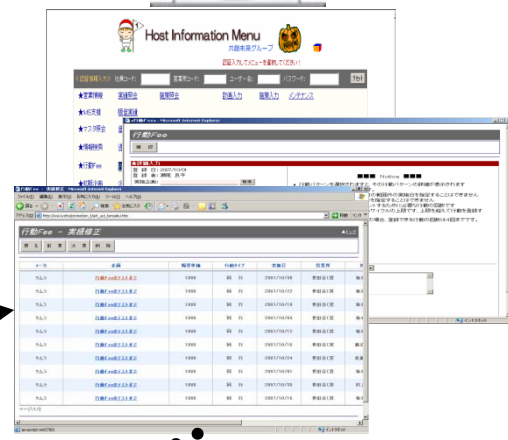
Host Information Menu
未創未来グループ

認証入力してメニューを選択してください!

★認証情報入力 社員コード: 事業所コード: ユーザー名: パスワード: ログイン

★営業情報 案件照会 ... 入力

★MS支援

★マスタ照会

★情報検索 ...

★行動Fee

★社内当

行動Fee - Microsoft Internet Explorer

行動Fee

■■■ Notice ■■■

行動Fee - 実績修正 - Microsoft Internet Explorer

行動Fee - 実績修正

| メーカ | | 報告件数 | 行動タイプ | 登録日 | 営業所 | |
|---|---|---|---|---|---|---|
| ウムラ | 行動Feeのテスト修正 | 1000 | 製 品 | 2007/10/19 | 東京出張 | |
| ウムラ | 行動Feeのテスト修正 | 1000 | 製 品 | 2007/10/18 | 東京出張 | |
| ウムラ | 行動Feeのテスト修正 | 1000 | 製 品 | 2007/10/17 | 東京出張 | |
| ウムラ | 行動Feeのテスト修正 | 1000 | 製 品 | 2007/10/16 | 東京出張 | |
| ウムラ | 行動Feeのテスト修正 | 1000 | 製 品 | 2007/10/15 | 東京出張 | |
| ウムラ | 行動Feeのテスト修正 | 1000 | 製 品 | 2007/10/14 | 東京出張 | |
| ウムラ | 行動Feeのテスト修正 | 1000 | 製 品 | 2007/10/13 | 東京出張 | |
| ウムラ | 行動Feeのテスト修正 | 1000 | 製 品 | 2007/10/12 | 東京出張 | |
| ウムラ | 行動Feeのテスト修正 | 1000 | 製 品 | 2007/10/11 | 東京出張 | |
| ウムラ | 行動Feeのテスト修正 | 1000 | 製 品 | 2007/10/10 | 東京出張 | |

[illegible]